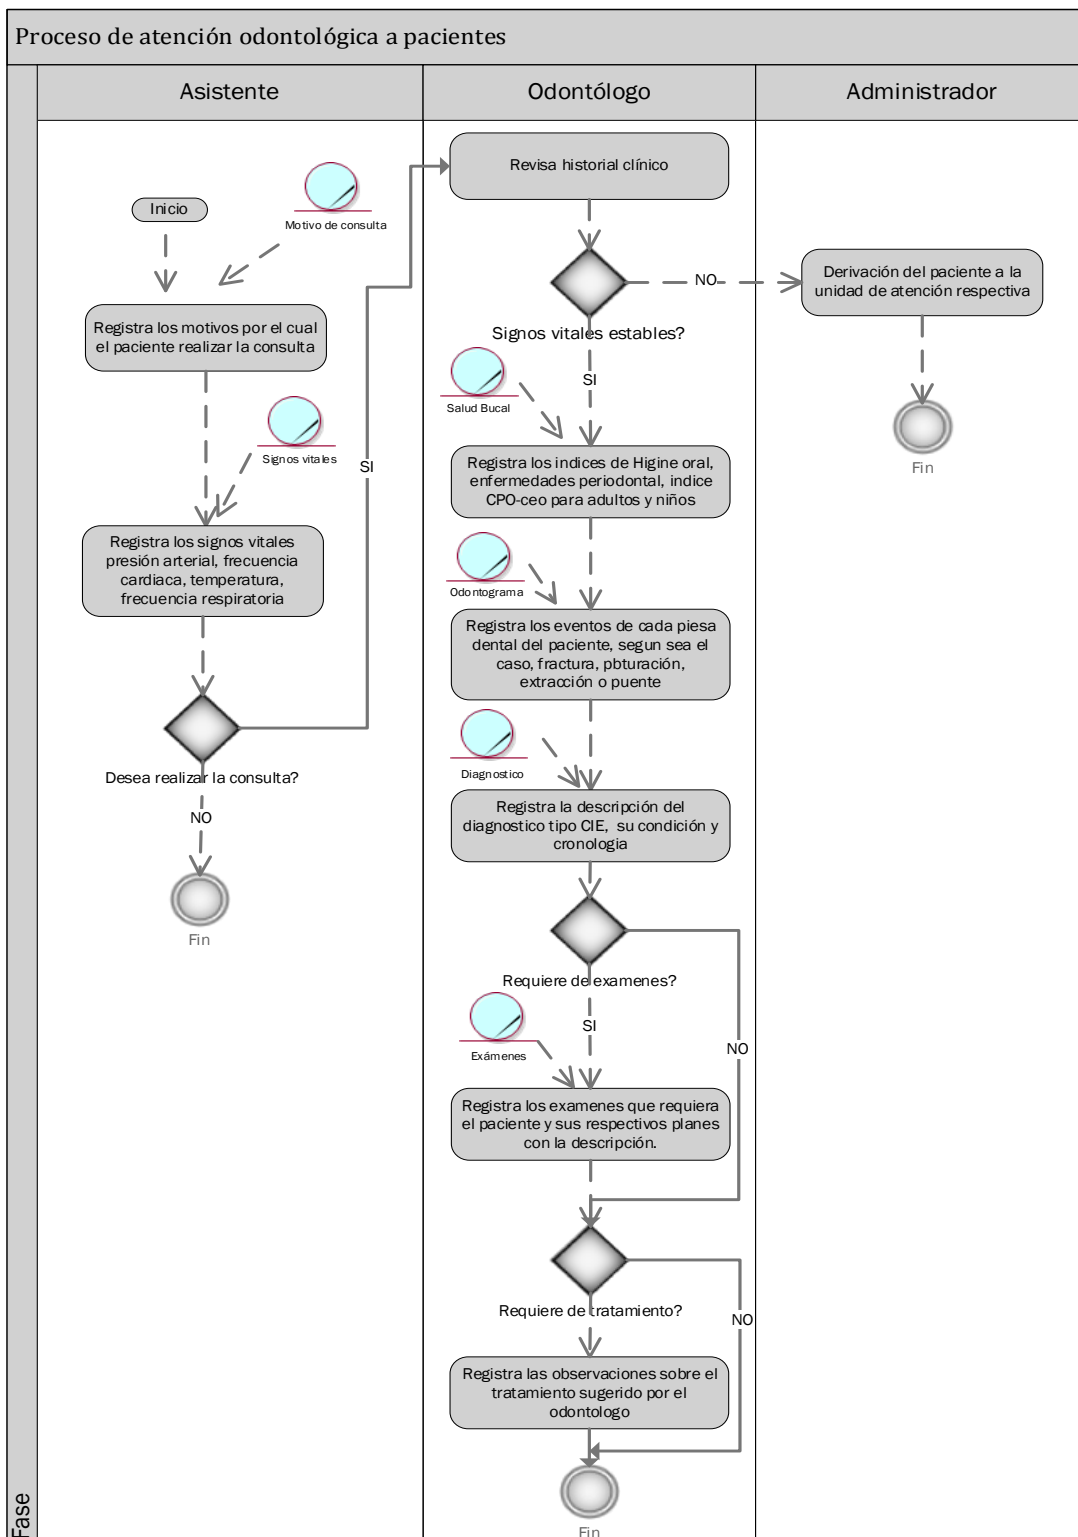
Proceso de atención odontológica a pacientes

Asistente

Odontólogo

Administrador

Inicio

Motivo de consulta

Registra los motivos por el cual el paciente realizar la consulta

Signos vitales

Registra los signos vitales presión arterial, frecuencia cardiaca, temperatura, frecuencia respiratoria

Desea realizar la consulta?

NO

Fin

SI

Revisa historial clínico

Signos vitales estables?

NO

Derivación del paciente a la unidad de atención respectiva

Fin

SI

Salud Bucal

Registra los indices de Higine oral, enfermedades periodontal, indice CPO-ceo para adultos y niños

Odontograma

Registra los eventos de cada piesa dental del paciente, segun sea el caso, fractura, pbturación, extracción o puente

Diagnostico

Registra la descripción del diagnostico tipo CIE, su condición y cronologia

Requiere de examenes?

SI

Exámenes

NO

Registra los examenes que requiera el paciente y sus respectivos planes con la descripción.

Requiere de tratamiento?

NO

Registra las observaciones sobre el tratamiento sugerido por el odontologo

Fin

Fase